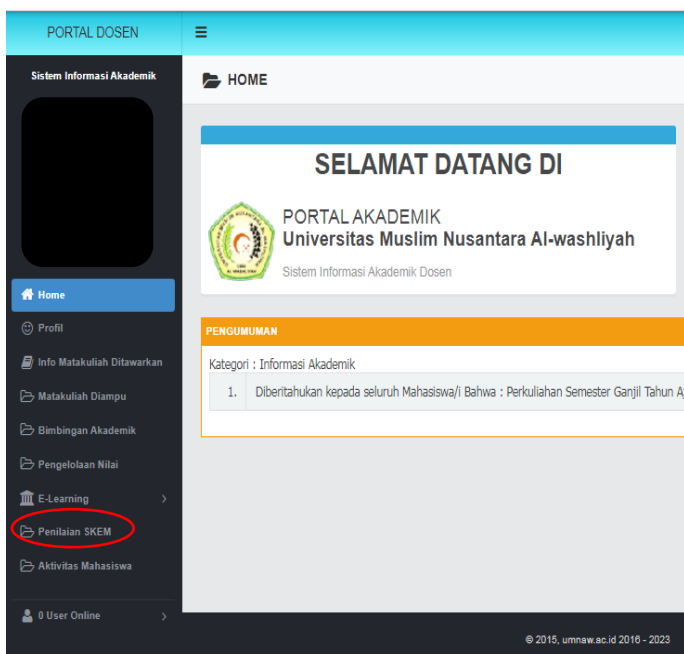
PORTAL DOSEN

Sistem Informasi Akademik

Home

Profil

Info Matakuliah Ditawarkan

Matakuliah Diampu

Bimbingan Akademik

Pengelolaan Nilai

E-Learning

Penilaian SKEM

Aktivitas Mahasiswa

0 User Online

HOME

SELAMAT DATANG DI

PORTAL AKADEMIK
Universitas Muslim Nusantara Al-washliyah
Sistem Informasi Akademik Dosen

PENGUMUMAN

Kategori : Informasi Akademik

| 1. | Diberitahukan kepada seluruh Mahasiswa/i Bahwa : Perkuliahan Semester Ganjil Tahun A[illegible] |
|---|---|

© 2015, umnaw.ac.id 2016 - 2023